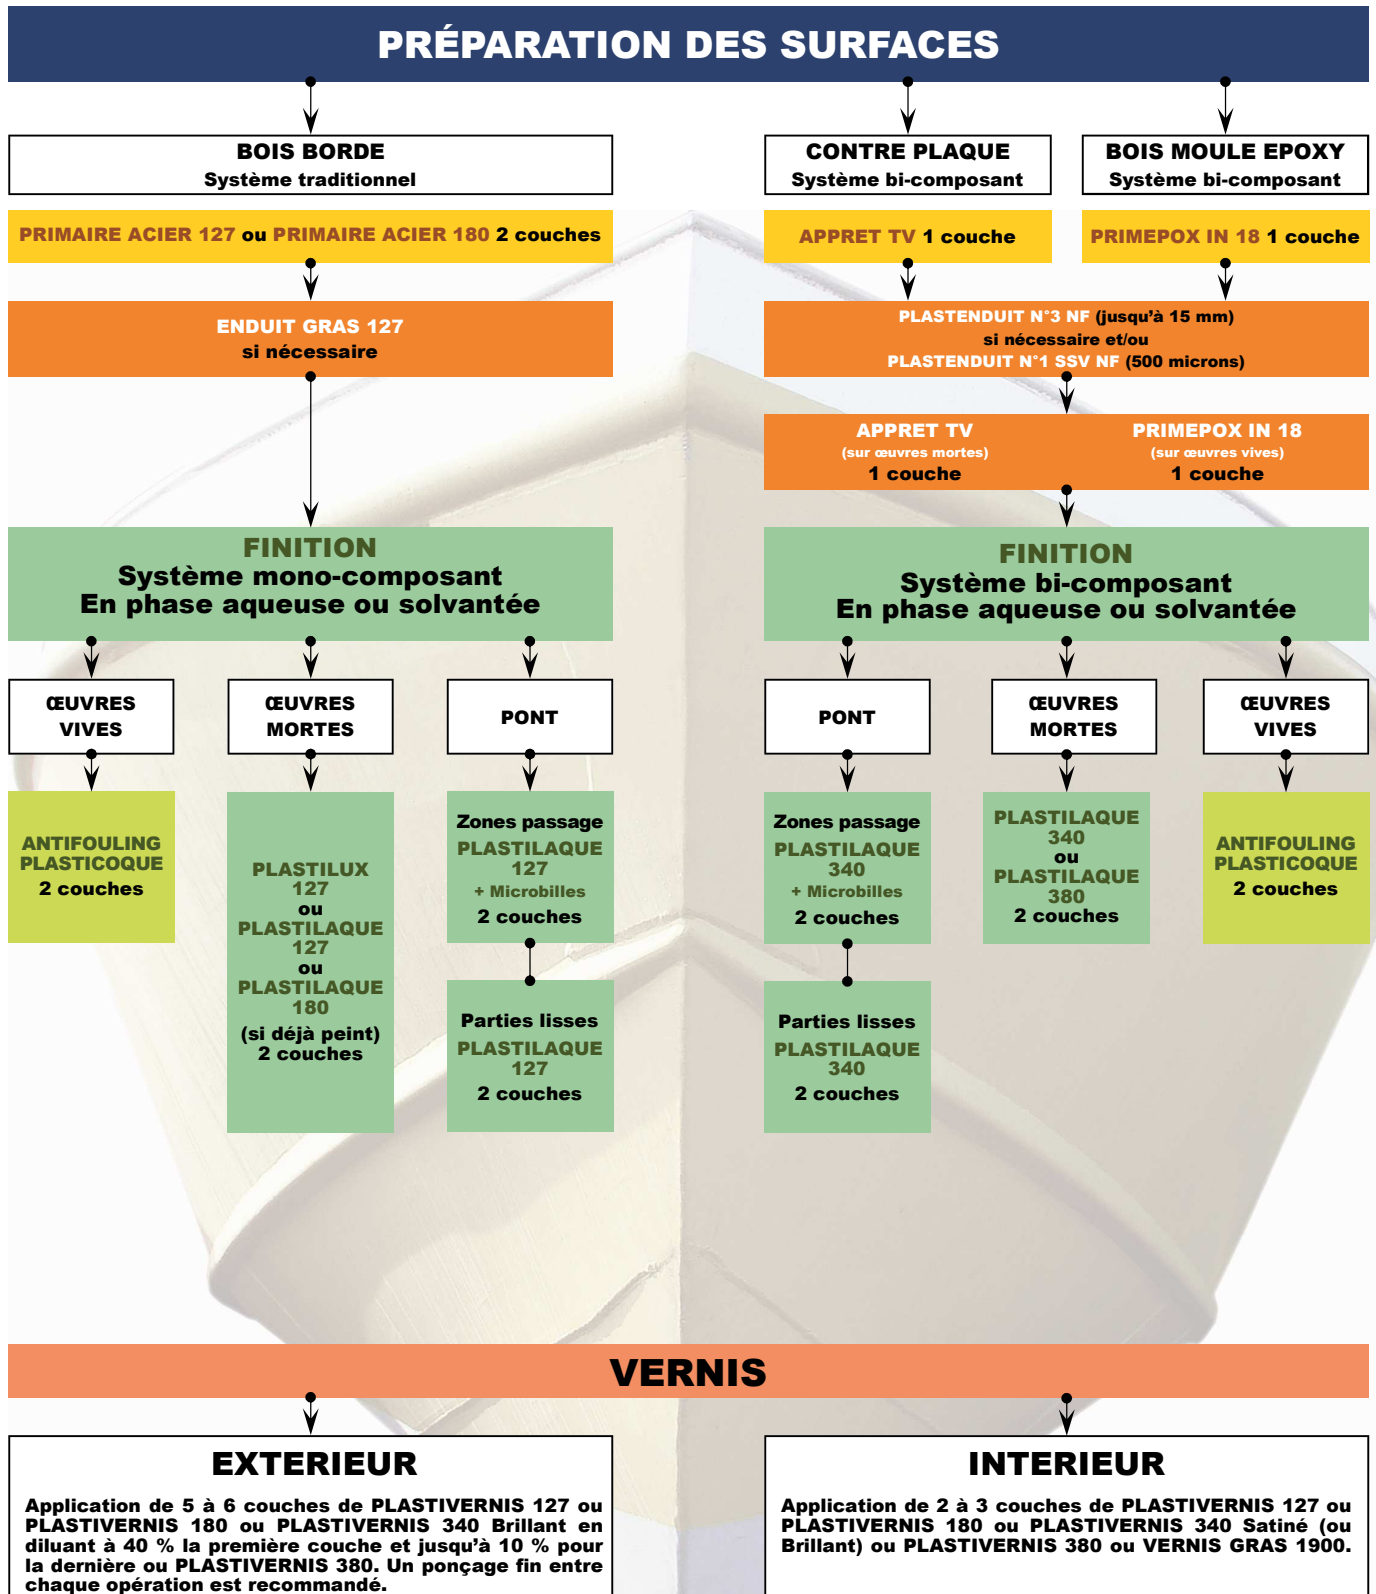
PRÉPARATION DES SURFACES

BOIS BORDE
Système traditionnel

CONTRE PLAQUE
Système bi-composant

BOIS MOULE EPOXY
Système bi-composant

PRIMAIRE ACIER 127 ou PRIMAIRE ACIER 180 2 couches

APPRET TV 1 couche

PRIMEPOX IN 18 1 couche

ENDUIT GRAS 127
si nécessaire

PLASTENDUIT N°3 NF (jusqu'à 15 mm)
si nécessaire et/ou
PLASTENDUIT N°1 SSV NF (500 microns)

APPRET TV
(sur œuvres mortes)
1 couche

PRIMEPOX IN 18
(sur œuvres vives)
1 couche

FINITION
Système mono-composant
En phase aqueuse ou solvantée

FINITION
Système bi-composant
En phase aqueuse ou solvantée

ŒUVRES VIVES

ŒUVRES MORTES

PONT

PONT

ŒUVRES MORTES

ŒUVRES VIVES

ANTIFOULING PLASTICOQUE
2 couches

PLASTILUX 127
ou
PLASTILAQUE 127
ou
PLASTILAQUE 180
(si déjà peint)
2 couches

Zones passage
PLASTILAQUE 127
+ Microbilles
2 couches

Parties lisses
PLASTILAQUE 127
2 couches

Zones passage
PLASTILAQUE 340
+ Microbilles
2 couches

Parties lisses
PLASTILAQUE 340
2 couches

PLASTILAQUE 340
ou
PLASTILAQUE 380
2 couches

ANTIFOULING PLASTICOQUE
2 couches

VERNIS

EXTERIEUR

Application de 5 à 6 couches de PLASTIVERNIS 127 ou PLASTIVERNIS 180 ou PLASTIVERNIS 340 Brillant en diluant à 40 % la première couche et jusqu'à 10 % pour la dernière ou PLASTIVERNIS 380. Un ponçage fin entre chaque opération est recommandé.

INTERIEUR

Application de 2 à 3 couches de PLASTIVERNIS 127 ou PLASTIVERNIS 180 ou PLASTIVERNIS 340 Satiné (ou Brillant) ou PLASTIVERNIS 380 ou VERNIS GRAS 1900.